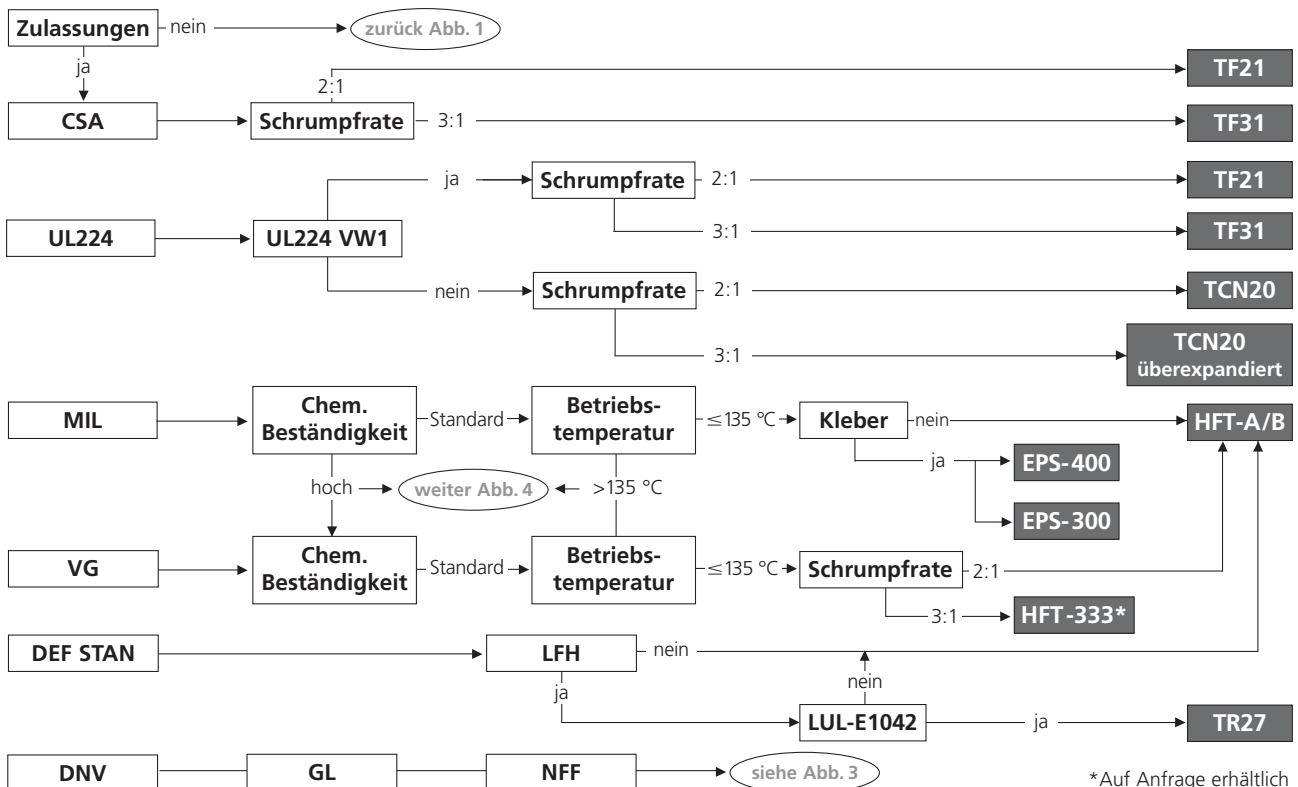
Zulassungen nein zurück Abb. 1

ja

CSA Schrumpfrate 2:1 TF21

3:1 TF31

UL224 UL224 VW1 ja Schrumpfrate 2:1 TF21

3:1 TF31

nein Schrumpfrate 2:1 TCN20

3:1 TCN20 überexpandiert

MIL Chem. Beständigkeit Standard Betriebstemperatur ≤135 °C Kleber nein HFT-A/B

ja EPS-400

EPS-300

hoch weiter Abb. 4 >135 °C

VG Chem. Beständigkeit Standard Betriebstemperatur ≤135 °C Schrumpfrate 2:1

3:1 HFT-333*

DEF STAN LFH nein

nein

ja LUL-E1042 ja TR27

DNV GL NFF siehe Abb. 3

*Auf Anfrage erhältlich